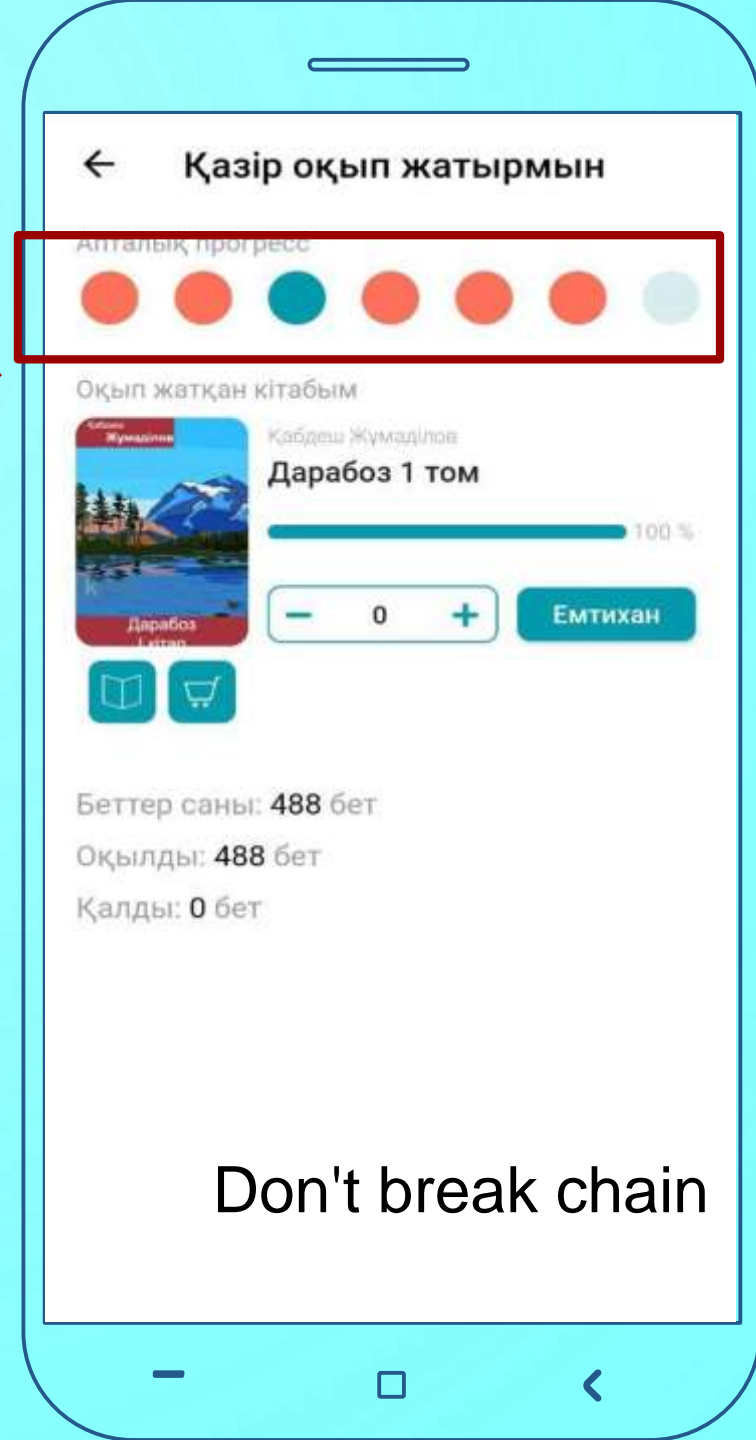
←
Қазір оқып жатырмын

Апталық прогресс

Оқып жатқан кітабым

Қабдеш Жұмаділов
Дарабоз
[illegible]

Қабдеш Жұмаділов
Дарабоз 1 том

100 %

− 0 +

Емтихан

Беттер саны: 488 бет
Оқылды: 488 бет
Қалды: 0 бет

Don't break chain